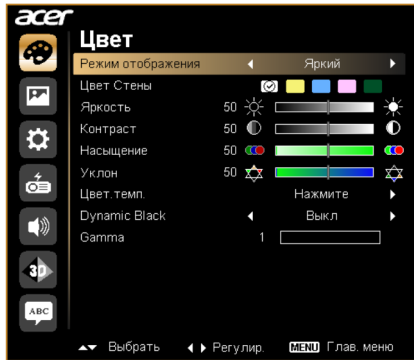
acer

Цвет

Режим отображения ◀ Яркий ▶

Цвет Стены

Яркость 50

Контраст 50

Насыщение 50

Уклон 50

Цвет.темп. Нажмите ▶

Dynamic Black ◀ Выкл ▶

Gamma 1

3D

ABC

Выбрать ◀ ▶ Регулир. MENU Глав. меню